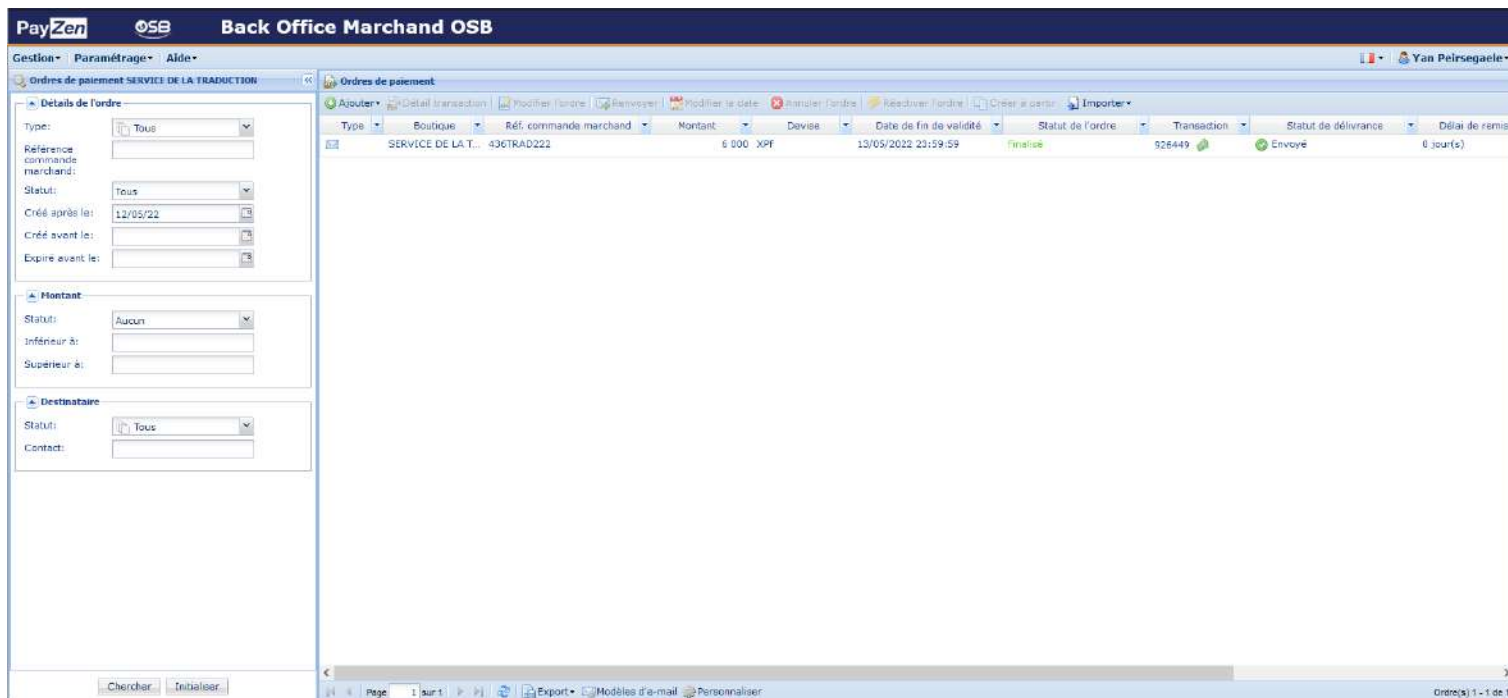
PayZen OSB Back Office Marchand OSB

Gestion▾ Paramétrage▾ Aide▾

Yan Peirsegaele▾

Ordres de paiement SERVICE DE LA TRADUCTION

Détails de l'ordre

Type: Tous

Référence commande marchand:

Statut: Tous

Créé après le: 12/05/22

Créé avant le:

Expire avant le:

Montant

Statut: Aucun

Inférieur à:

Supérieur à:

Destinataire

Statut: Tous

Contact:

Chercher Initialiser

Ordres de paiement

Ajouter▾ Détail transaction Modifier l'ordre Renvoyer Modifier la date Annuler l'ordre Réactiver l'ordre Créer à partir Importer▾

| Type | Boutique | Réf. commande marchand | Montant | Devise | Date de fin de validité | Statut de l'ordre | Transaction | Statut de délivrance | Délai de remis |
|---|---|---|---|---|---|---|---|---|---|
| | SERVICE DE LA T... | 436TRAD222 | 6 000 | XPF | 13/05/2022 23:59:59 | Finalisé | 926449 | Envoyé | 0 jour(s) |

Page 1 sur 1 Export▾ Modèles d'e-mail Personnaliser

Ordre(s) 1 - 1 de